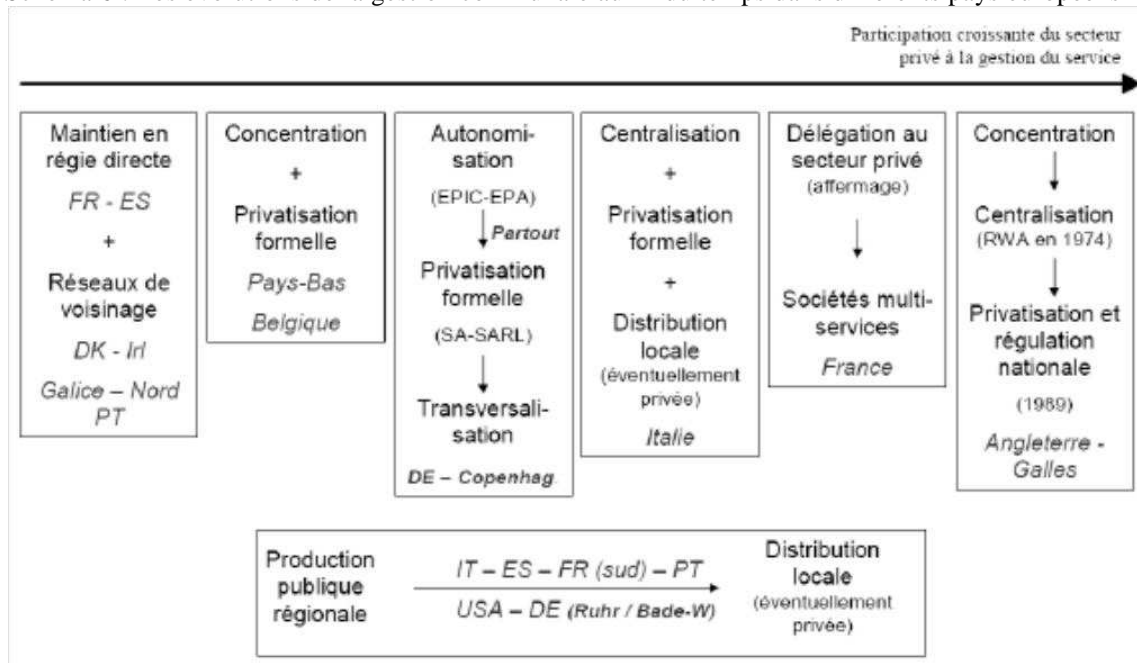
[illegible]

Participation croissante du secteur privé à la gestion du service

Maintien en régie directe
FR - ES
+
Réseaux de voisinage
DK - Irl
Galice – Nord PT

Concentration
+
Privatisation formelle
Pays-Bas
Belgique

Autonomisation
(EPIC-EPA)
Partout
Privatisation formelle
(SA-SARL)
Transversalisation
DE – Copenhag

Centralisation
+
Privatisation formelle
+
Distribution locale
(éventuellement privée)
Italie

Délégation au secteur privé
(affermage)
Sociétés multi-services
France

Concentration
Centralisation
(RWA en 1974)
Privatisation et régulation nationale
(1989)
Angleterre - Galles

Production publique régionale
IT – ES – FR (sud) – PT
USA – DE (Ruhr / Bade-W)
Distribution locale
(éventuellement privée)